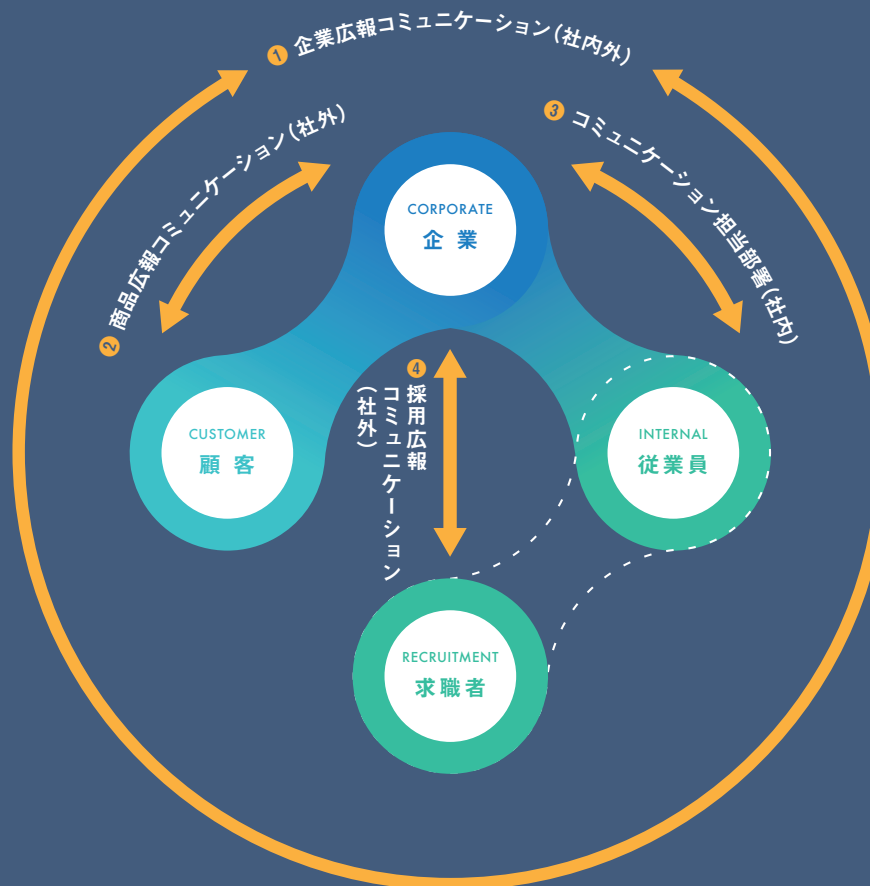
1 企業広報コミュニケーション（社内外）

2 商品広報コミュニケーション（社外）

3 コミュニケーション担当部署（社内）

CORPORATE
企業

4 採用広報コミュニケーション（社外）

CUSTOMER
顧客

INTERNAL
従業員

RECRUITMENT
求職者